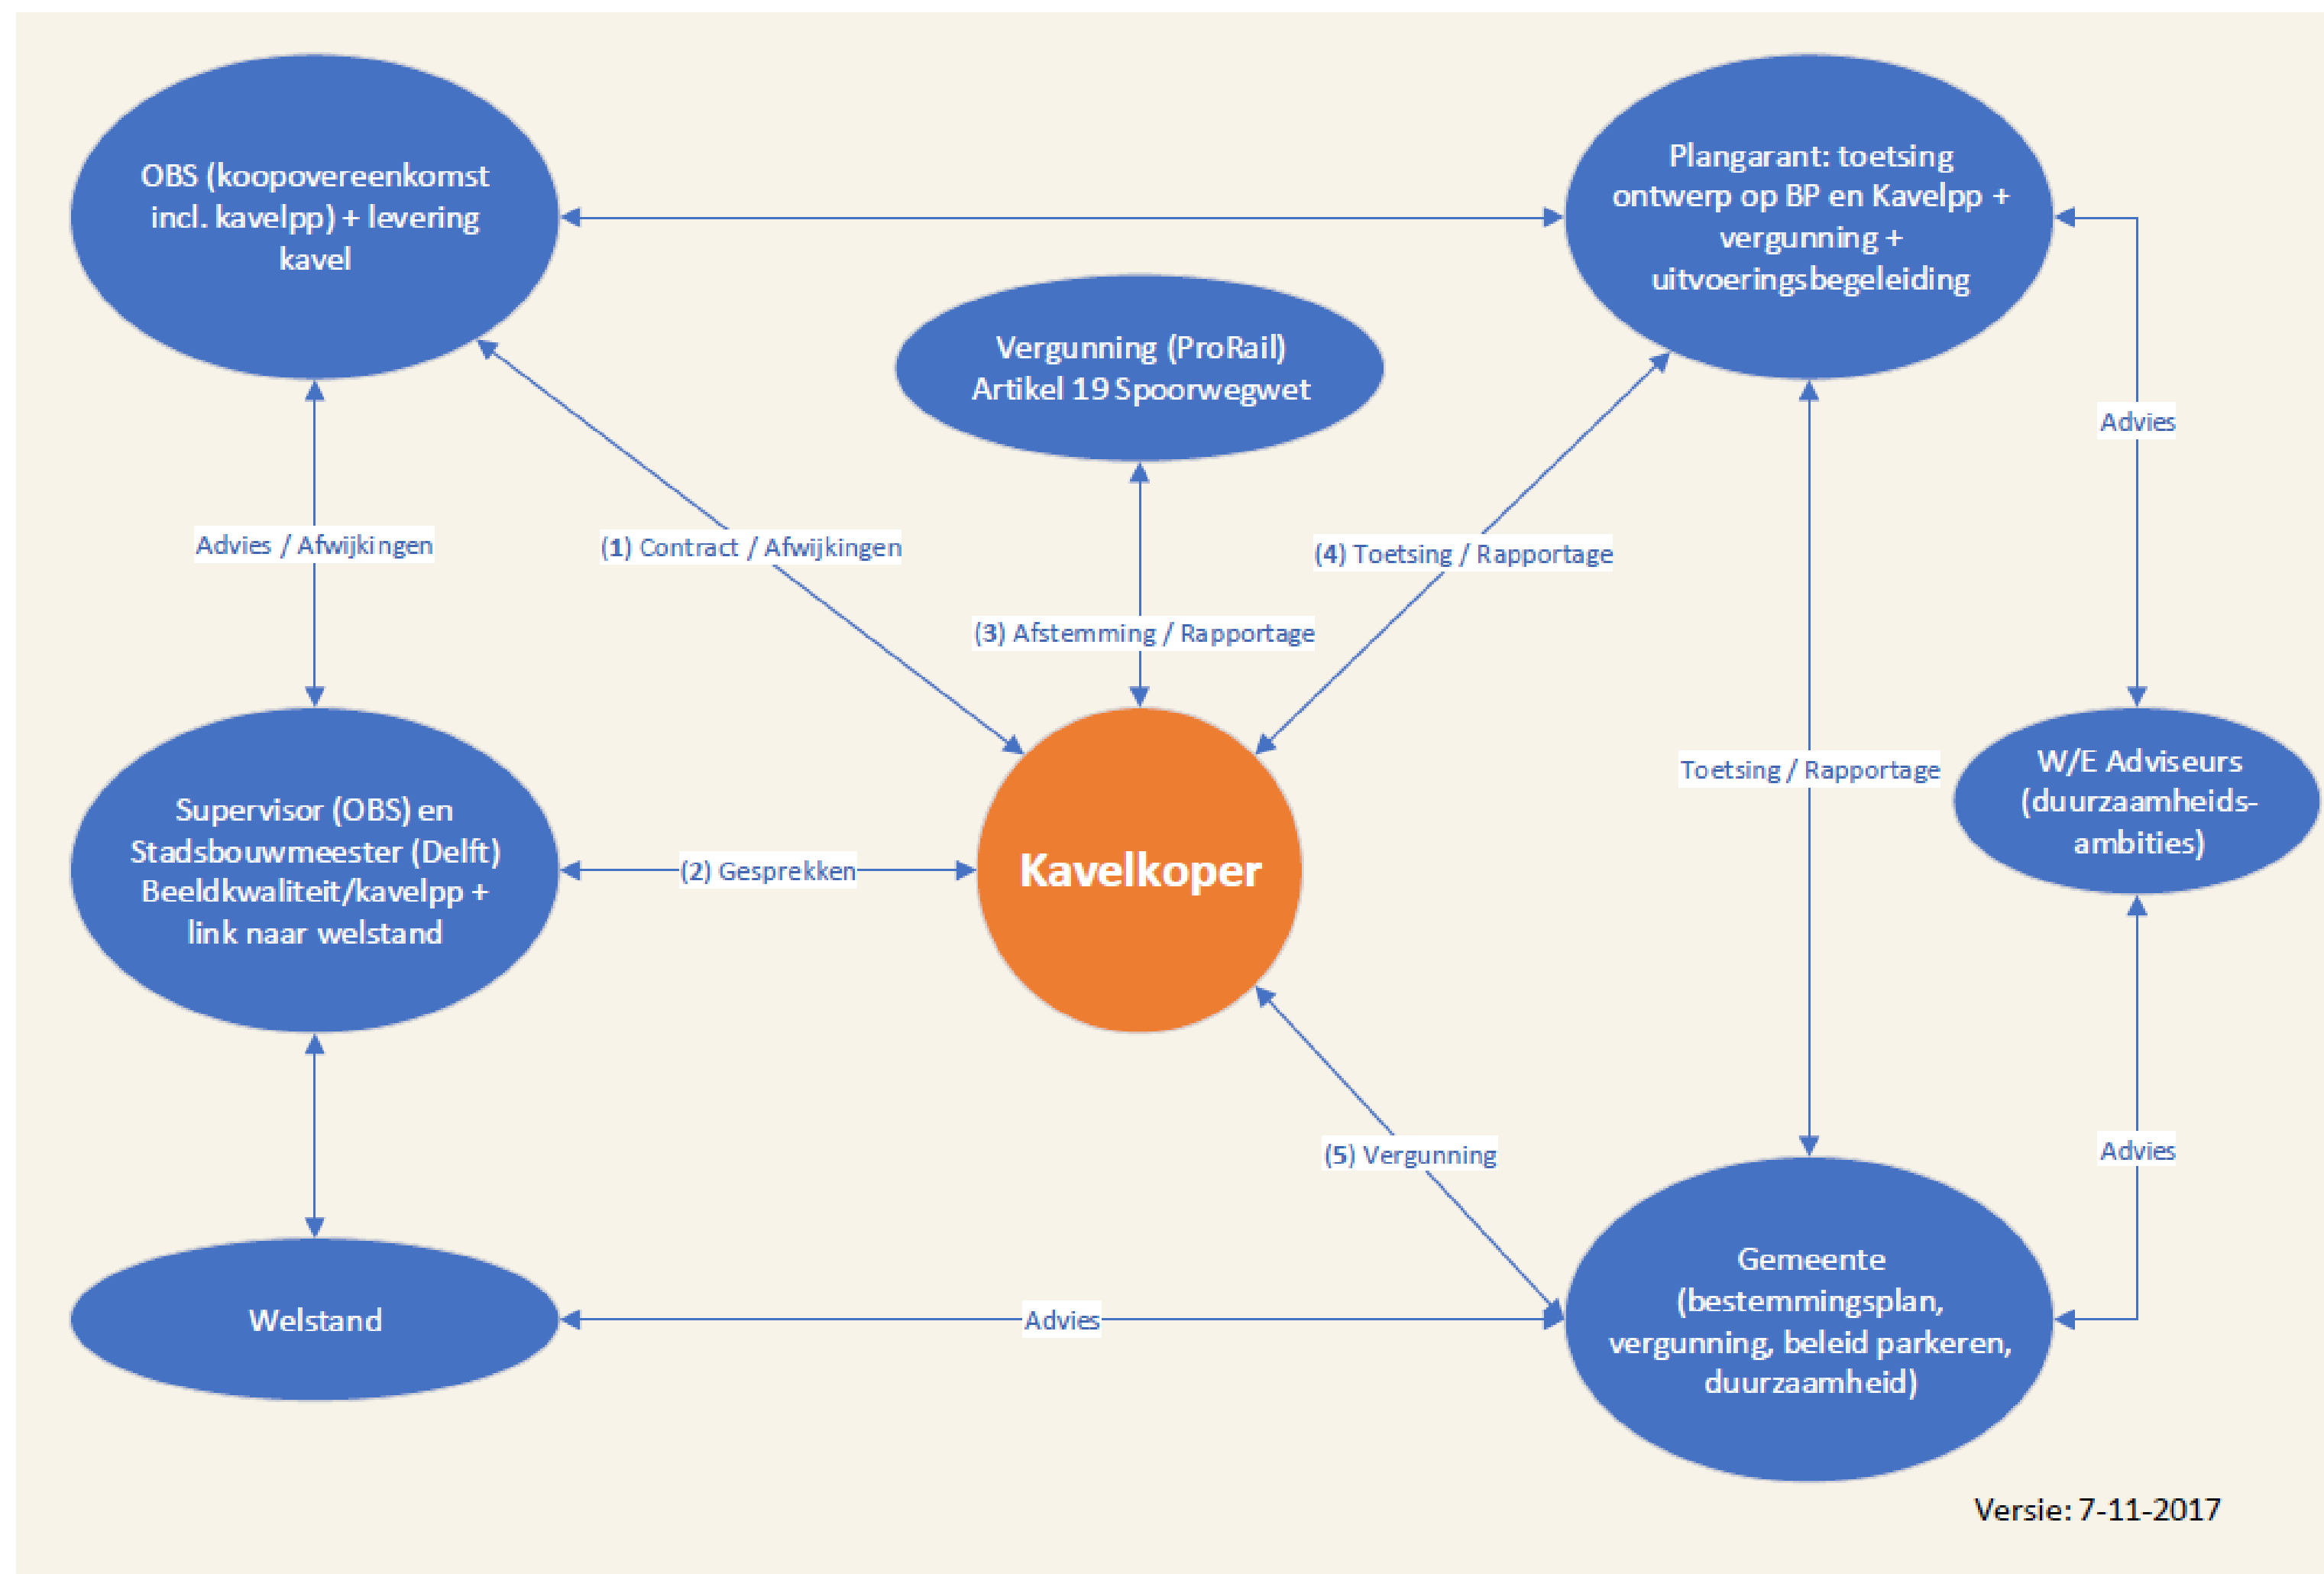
OBS (koopovereenkomst incl. kavelpp) + levering kavel

Plangarant: toetsing ontwerp op BP en Kavelpp + vergunning + uitvoeringsbegeleiding

Vergunning (ProRail) Artikel 19 Spoorwegwet

Advies

Advies / Afwijkingen

(1) Contract / Afwijkingen

(4) Toetsing / Rapportage

(3) Afstemming / Rapportage

Toetsing / Rapportage

W/E Adviseurs (duurzaamheids-ambities)

Supervisor (OBS) en Stadsbouwmeester (Delft) Beeldkwaliteit/kavelpp + link naar welstand

(2) Gesprekken

Kavelkoper

(5) Vergunning

Advies

Welstand

Advies

Gemeente (bestemmingsplan, vergunning, beleid parkeren, duurzaamheid)

Versie: 7-11-2017